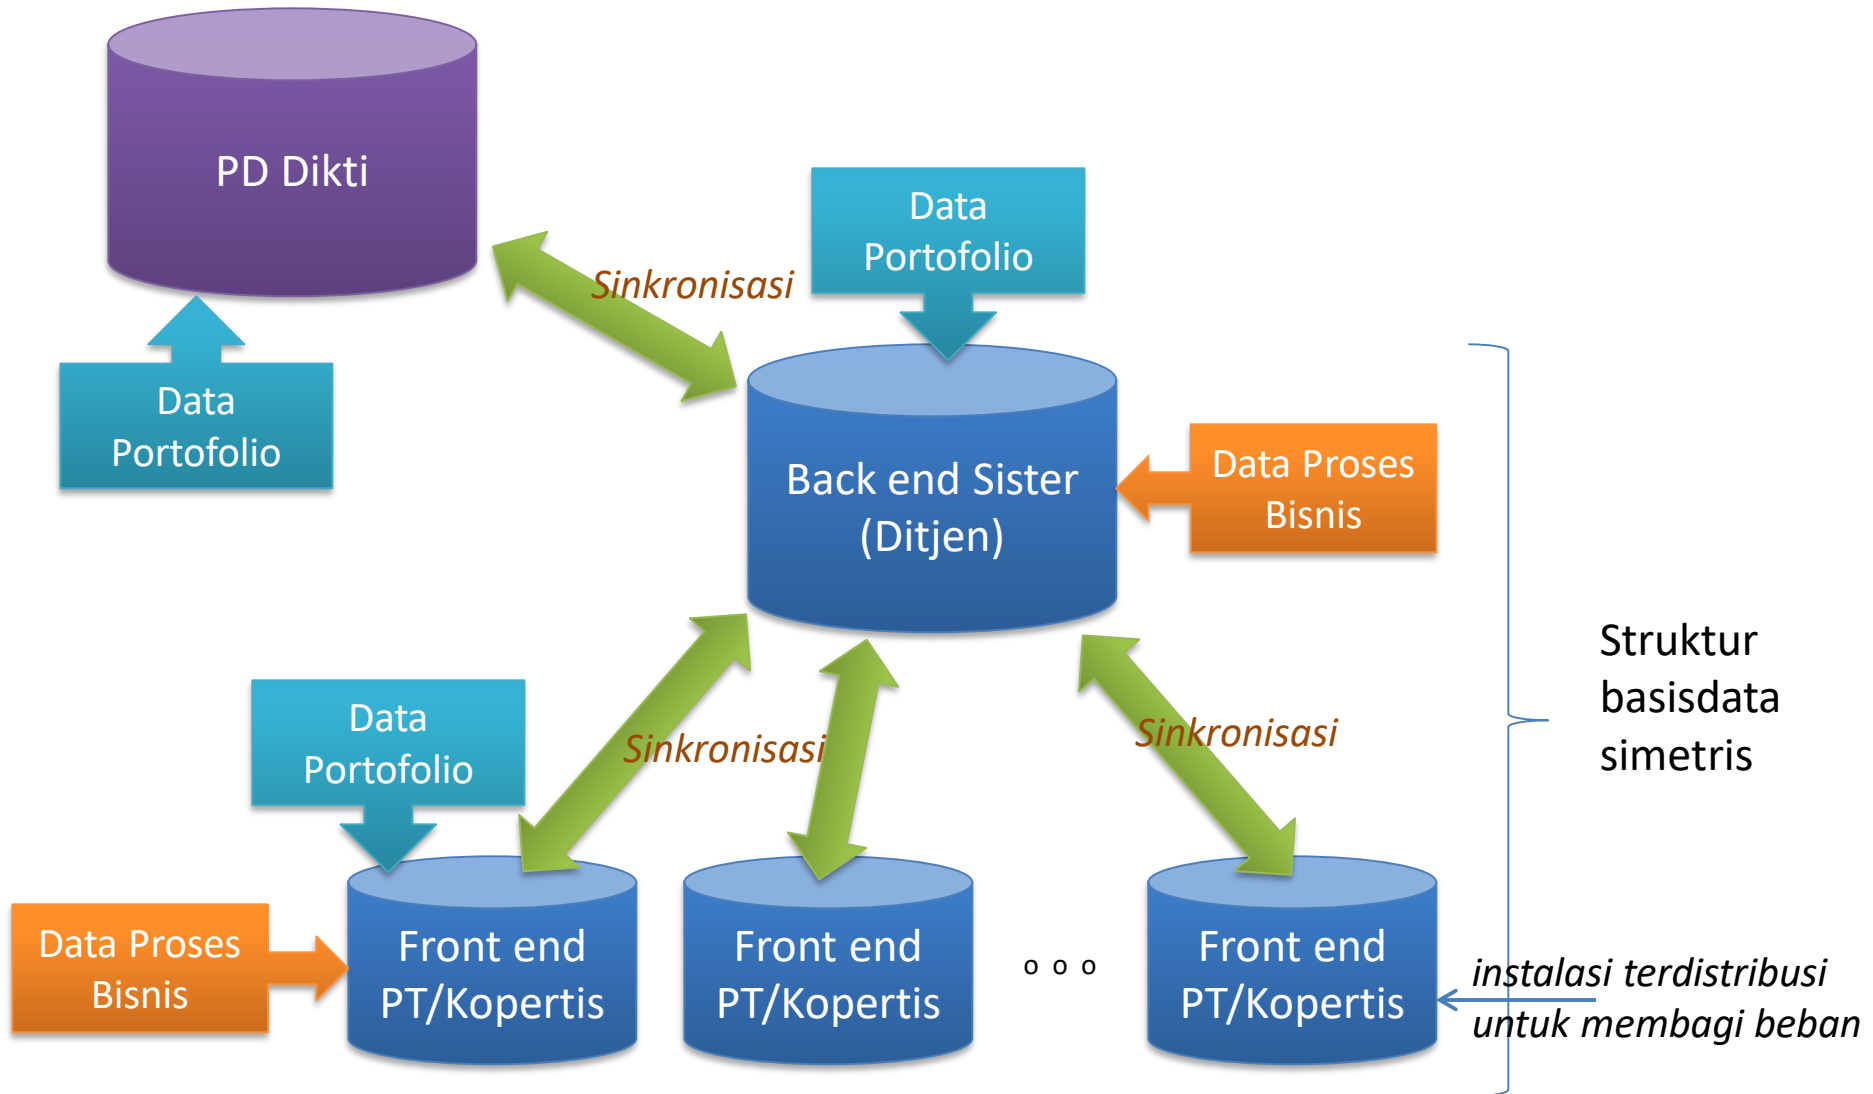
PD Dikti

Data Portofolio

Sinkronisasi

Data Portofolio

Back end Sister (Ditjen)

Data Proses Bisnis

Struktur basisdata simetris

Data Portofolio

Sinkronisasi

Sinkronisasi

Data Proses Bisnis

Front end PT/Kopertis

Front end PT/Kopertis

o o o

Front end PT/Kopertis

instalasi terdistribusi untuk membagi beban